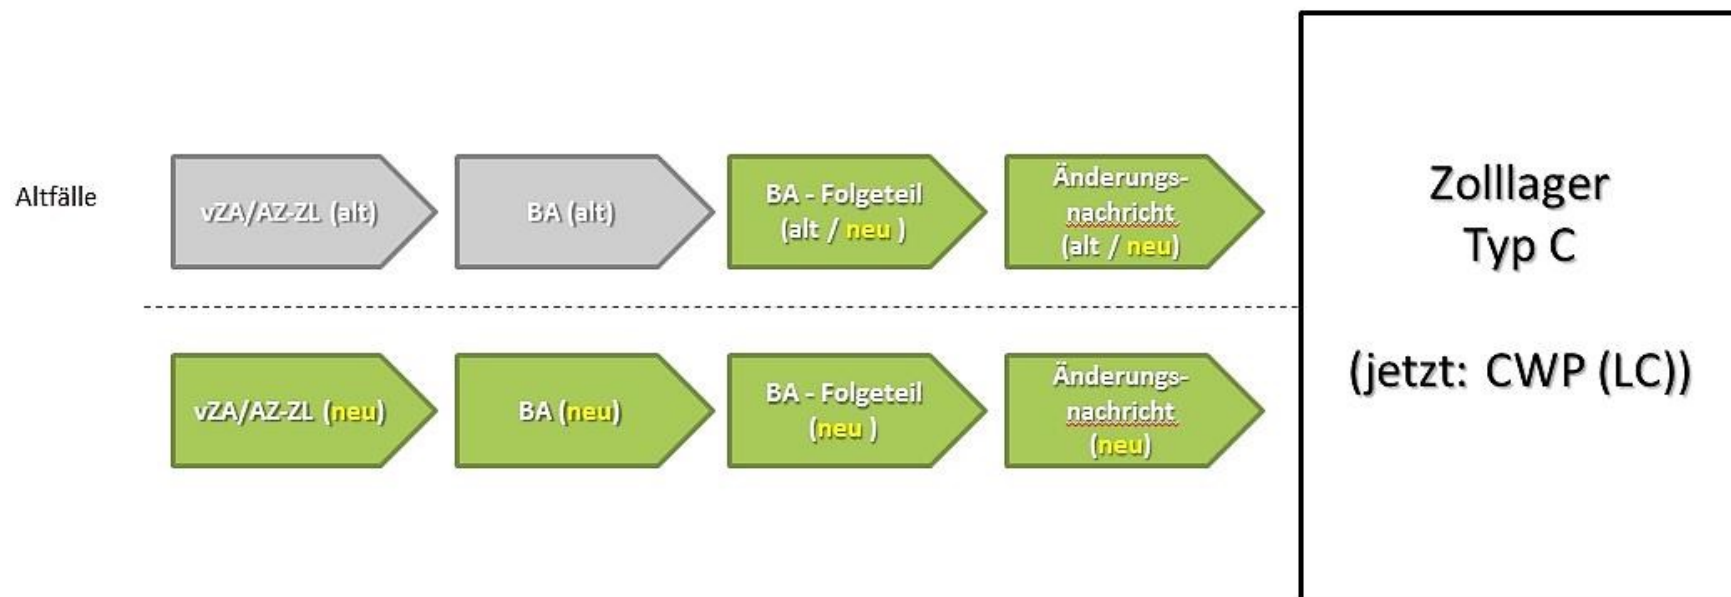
Altfälle

vZA/AZ-ZL (alt)

BA (alt)

BA - Folgeteil (alt / neu )

Änderungsnachricht (alt / neu)

vZA/AZ-ZL (neu)

BA (neu)

BA - Folgeteil (neu )

Änderungsnachricht (neu)

Zolllager Typ C

(jetzt: CWP (LC))